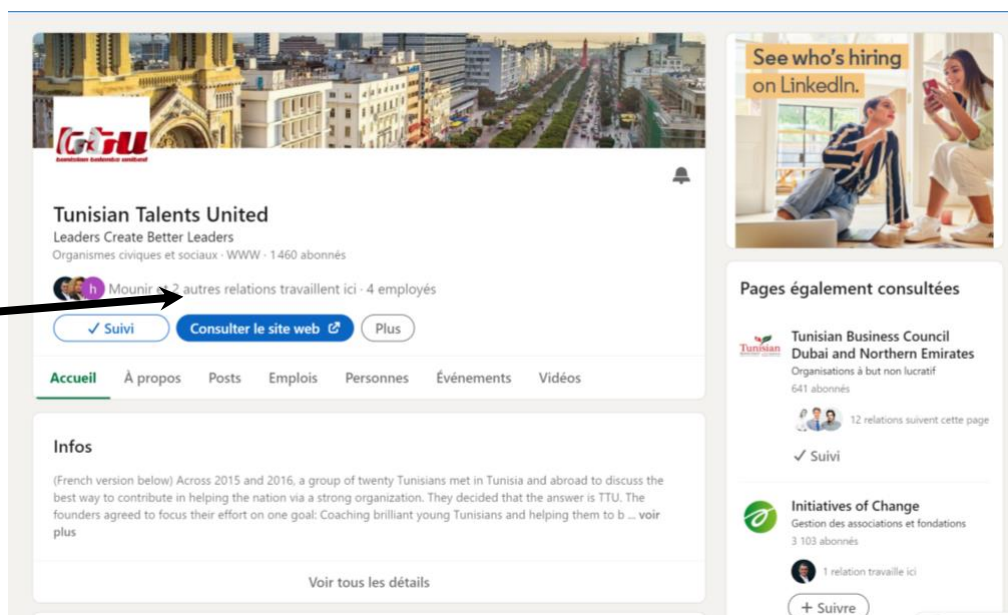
TTU
tunisian talents united

Tunisian Talents United
Leaders Create Better Leaders
Organismes civiques et sociaux · WWW · 1 460 abonnés

h Mounir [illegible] 2 autres relations travaillent ici · 4 employés

✓ Suivi
Consulter le site web
Plus

Accueil
À propos
Posts
Emplois
Personnes
Événements
Vidéos

Infos

(French version below) Across 2015 and 2016, a group of twenty Tunisians met in Tunisia and abroad to discuss the best way to contribute in helping the nation via a strong organization. They decided that the answer is TTU. The founders agreed to focus their effort on one goal: Coaching brilliant young Tunisians and helping them to b ... voir plus

Voir tous les détails

See who's hiring on LinkedIn.

Pages également consultées

Tunisian
Tunisian Business Council Dubai and Northern Emirates
Organisations à but non lucratif
641 abonnés
12 relations suivent cette page
✓ Suivi

Initiatives of Change
Gestion des associations et fondations
3 103 abonnés
1 relation travaille ici
+ Suivre